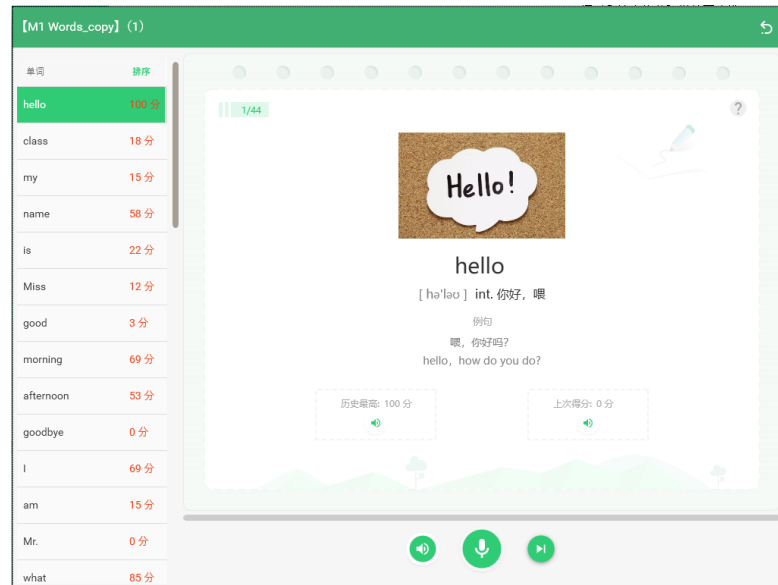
【M1 Words_copy】(1)

单词 排序

| | |
|---|---|
| hello | 100 分 |
| class | 18 分 |
| my | 15 分 |
| name | 58 分 |
| is | 22 分 |
| Miss | 12 分 |
| good | 3 分 |
| morning | 69 分 |
| afternoon | 53 分 |
| goodbye | 0 分 |
| I | 69 分 |
| am | 15 分 |
| Mr. | 0 分 |
| what | 85 分 |

1/44

?

Hello!

hello

[ hə'ləʊ ] int. 你好，喂

例句

喂，你好吗?

hello，how do you do?

历史最高: 100 分

上次得分: 0 分